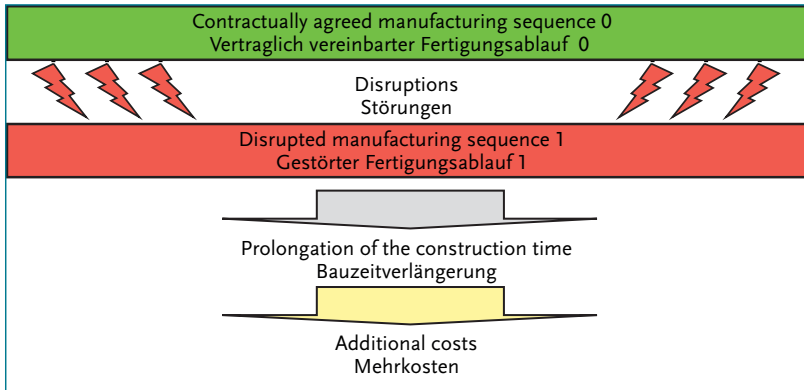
Contractually agreed manufacturing sequence 0
Vertraglich vereinbarter Fertigungsablauf 0

Disruptions
Störungen

Disrupted manufacturing sequence 1
Gestörter Fertigungsablauf 1

Prolongation of the construction time
Bauzeitverlängerung

Additional costs
Mehrkosten